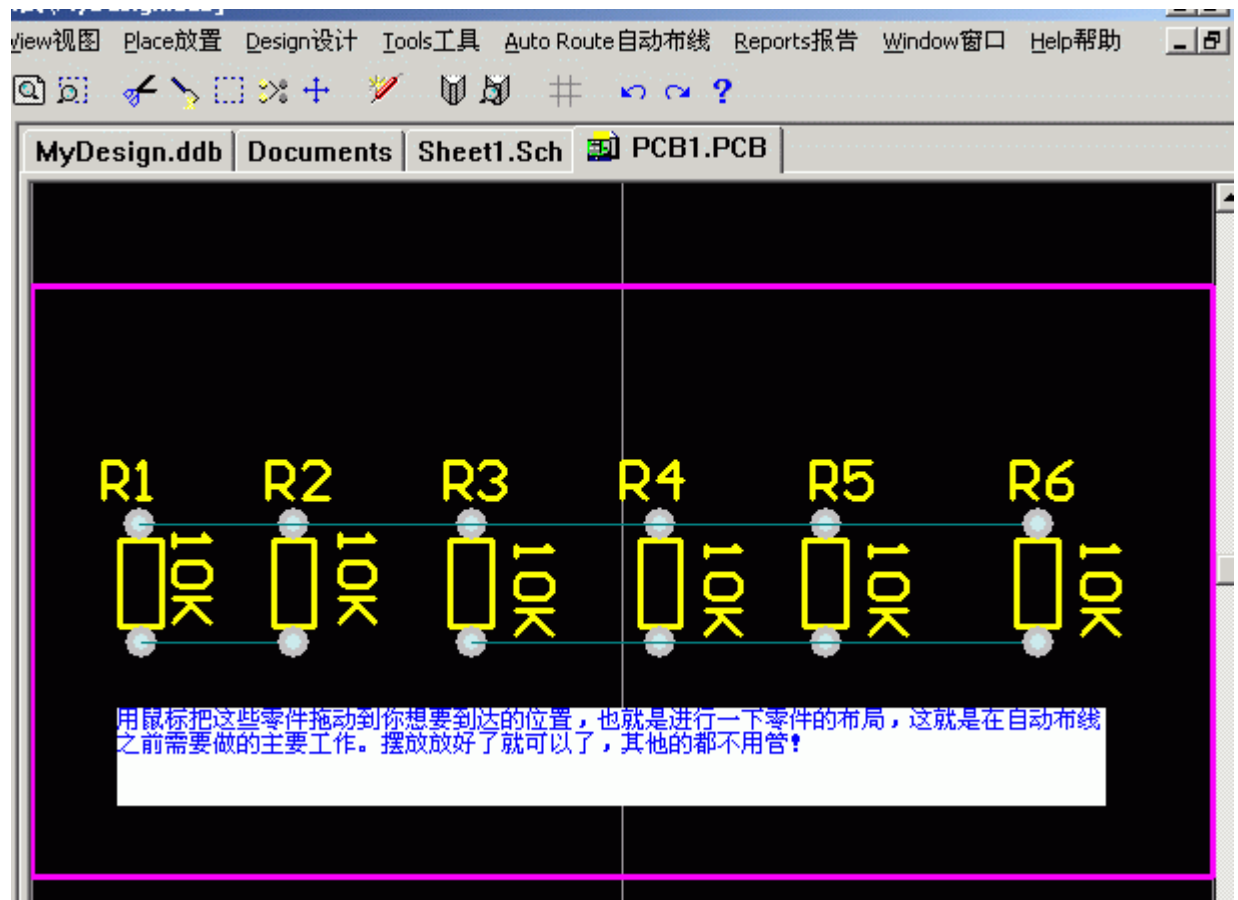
View视图 Place放置 Design设计 Tools工具 Auto Route自动布线 Reports报告 Window窗口 Help帮助

MyDesign.ddb | Documents | Sheet1.Sch | PCB1.PCB

R1 R2 R3 R4 R5 R6

10K 10K 10K 10K 10K 10K

用鼠标把这些零件拖动到你想要到达的位置，也就是进行一下零件的布局，这就是在自动布线之前需要做的主要工作。摆放放好了就可以了，其他的都不用管！